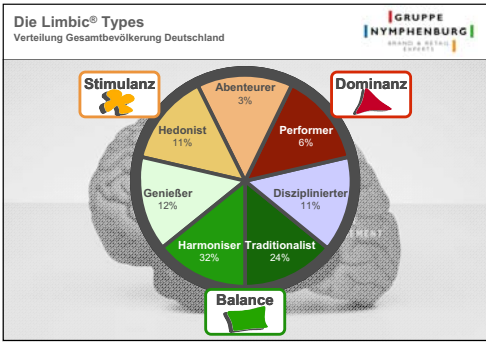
Die Limbic® Types
Verteilung Gesamtbevölkerung Deutschland

GRUPPE
NYMPHENBURG
BRAND & RETAIL EXPERTS

Stimulanz

Dominanz

Abenteurer
3%

Performer
6%

Hedonist
11%

Disziplinierter
11%

Genießer
12%

Harmoniser
32%

Traditionalist
24%

Balance